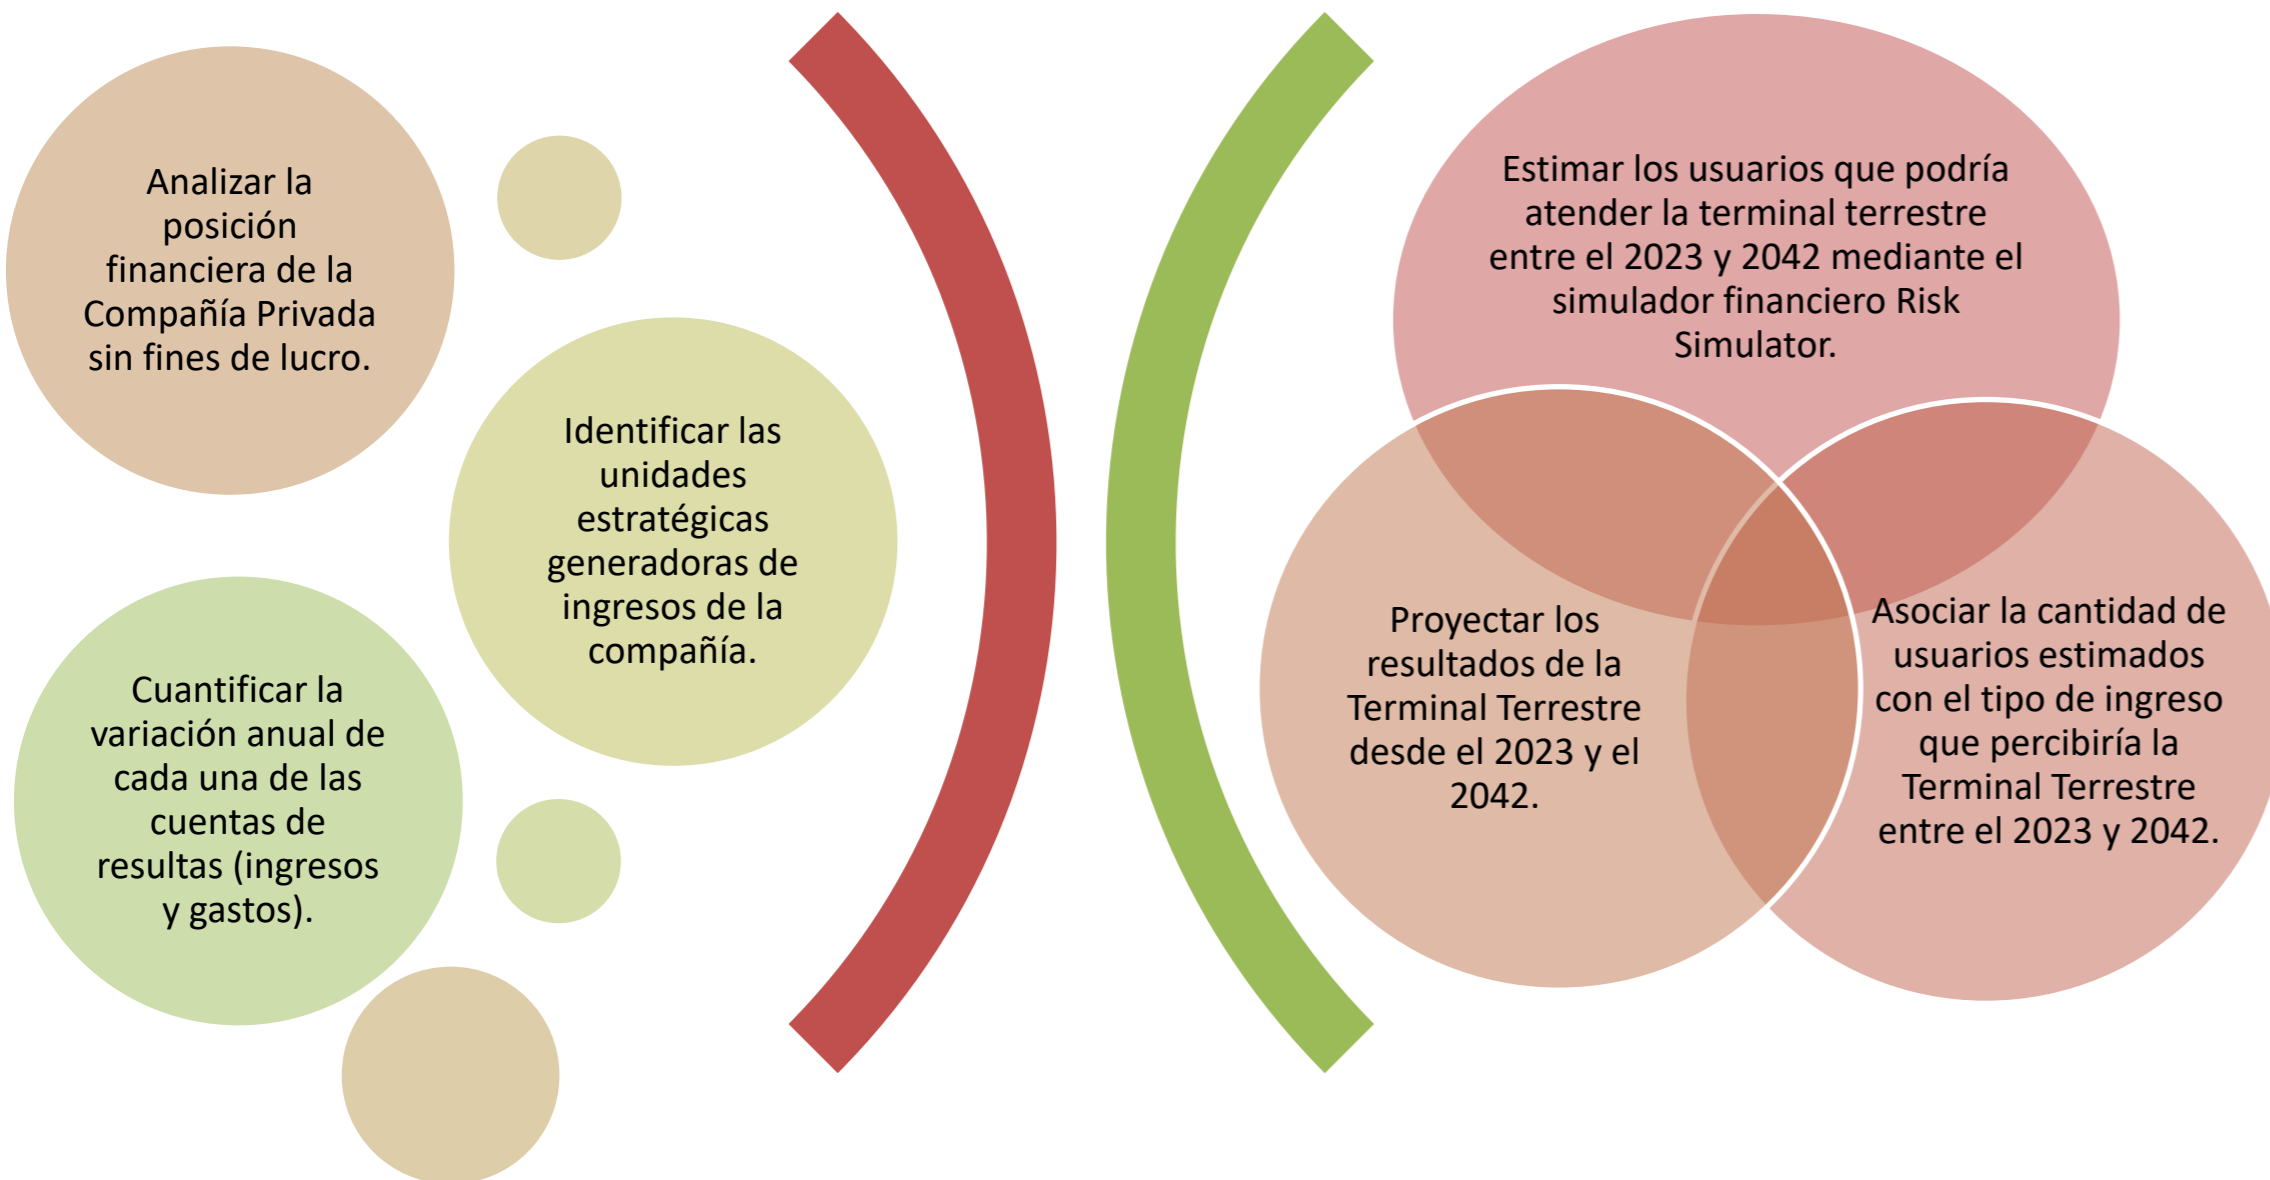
Analizar la posición financiera de la Compañía Privada sin fines de lucro.

Identificar las unidades estratégicas generadoras de ingresos de la compañía.

Cuantificar la variación anual de cada una de las cuentas de resultas (ingresos y gastos).

Estimar los usuarios que podría atender la terminal terrestre entre el 2023 y 2042 mediante el simulador financiero Risk Simulator.

Proyectar los resultados de la Terminal Terrestre desde el 2023 y el 2042.

Asociar la cantidad de usuarios estimados con el tipo de ingreso que percibiría la Terminal Terrestre entre el 2023 y 2042.